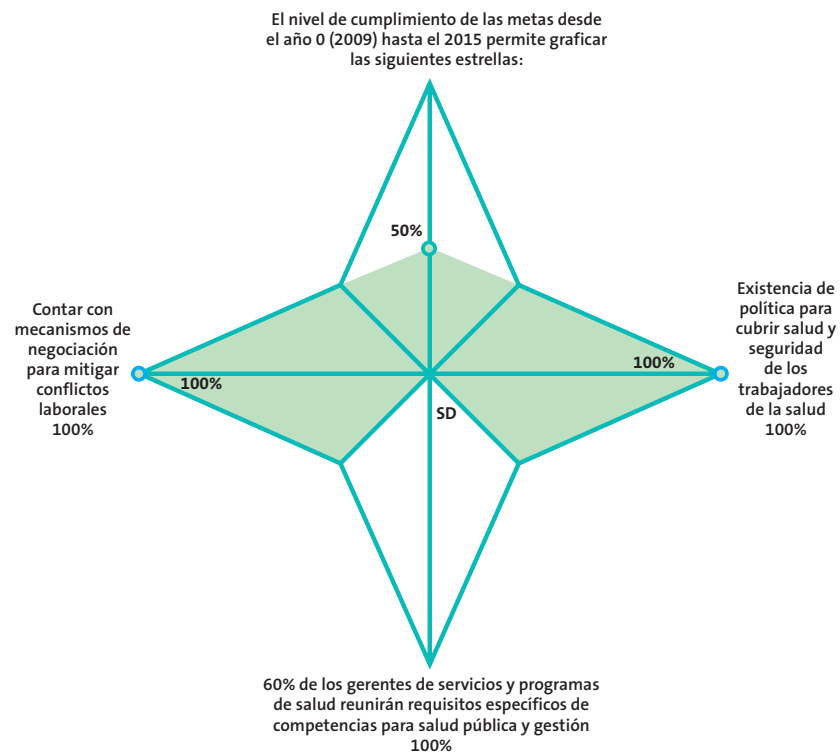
El nivel de cumplimiento de las metas desde el año 0 (2009) hasta el 2015 permite graficar las siguientes estrellas:

50%

Contar con mecanismos de negociación para mitigar conflictos laborales 100%

100%

Existencia de política para cubrir salud y seguridad de los trabajadores de la salud 100%

100%

SD

60% de los gerentes de servicios y programas de salud reunirán requisitos específicos de competencias para salud pública y gestión 100%